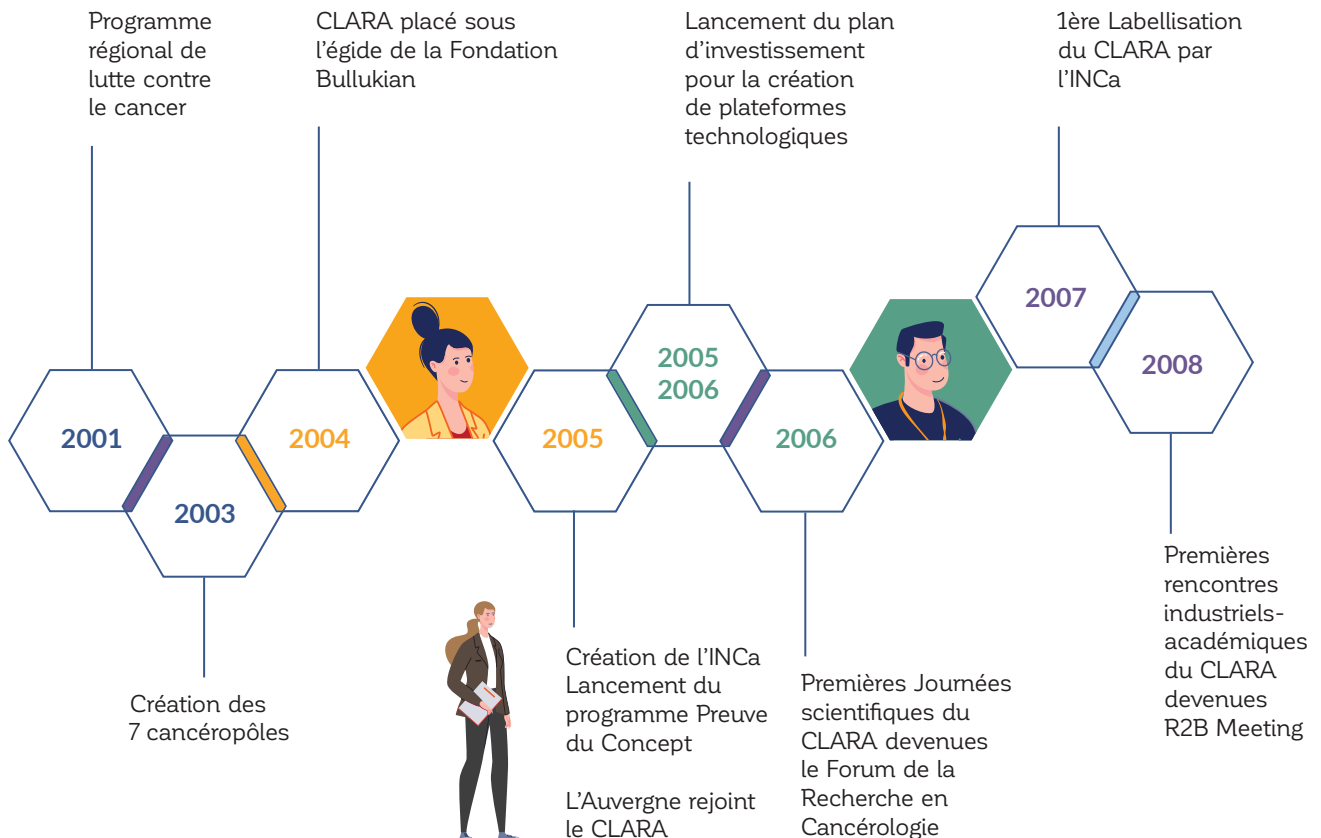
Programme régional de lutte contre le cancer

CLARA placé sous l'égide de la Fondation Bullukian

Lancement du plan d'investissement pour la création de plateformes technologiques

1ère Labellisation du CLARA par l'INCa

2001

2003

2004

2005

2005
2006

2006

2007

2008

Création des 7 cancéropôles

Création de l'INCa
Lancement du programme Preuve du Concept

L'Auvergne rejoint le CLARA

Premières Journées scientifiques du CLARA devenues le Forum de la Recherche en Cancérologie

Premières rencontres industriels-académiques du CLARA devenues R2B Meeting